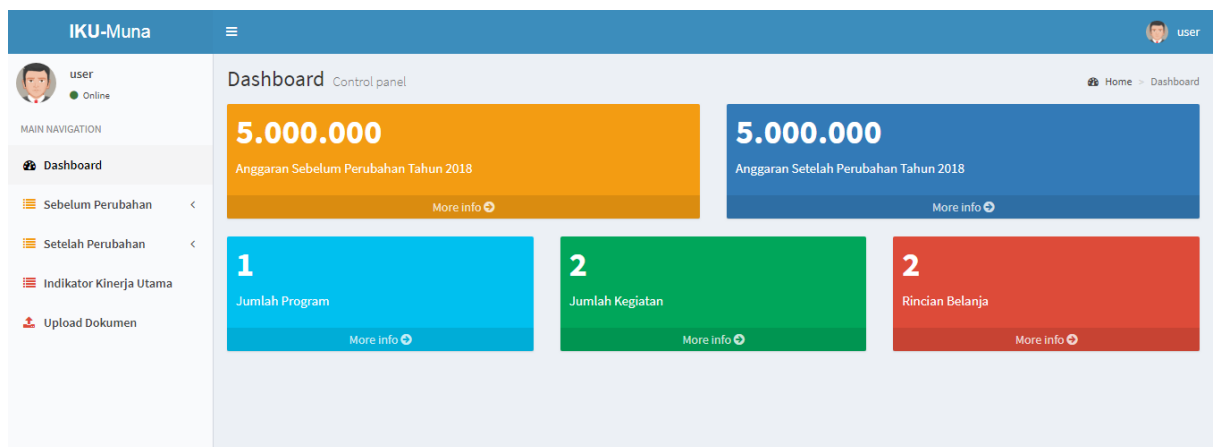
IKU-Muna

≡

user

user
Online

MAIN NAVIGATION

Dashboard

Sebelum Perubahan <

Setelah Perubahan <

Indikator Kinerja Utama

Upload Dokumen

Dashboard Control panel

Home > Dashboard

5.000.000
Anggaran Sebelum Perubahan Tahun 2018
More info

5.000.000
Anggaran Setelah Perubahan Tahun 2018
More info

1
Jumlah Program
More info

2
Jumlah Kegiatan
More info

2
Rincian Belanja
More info